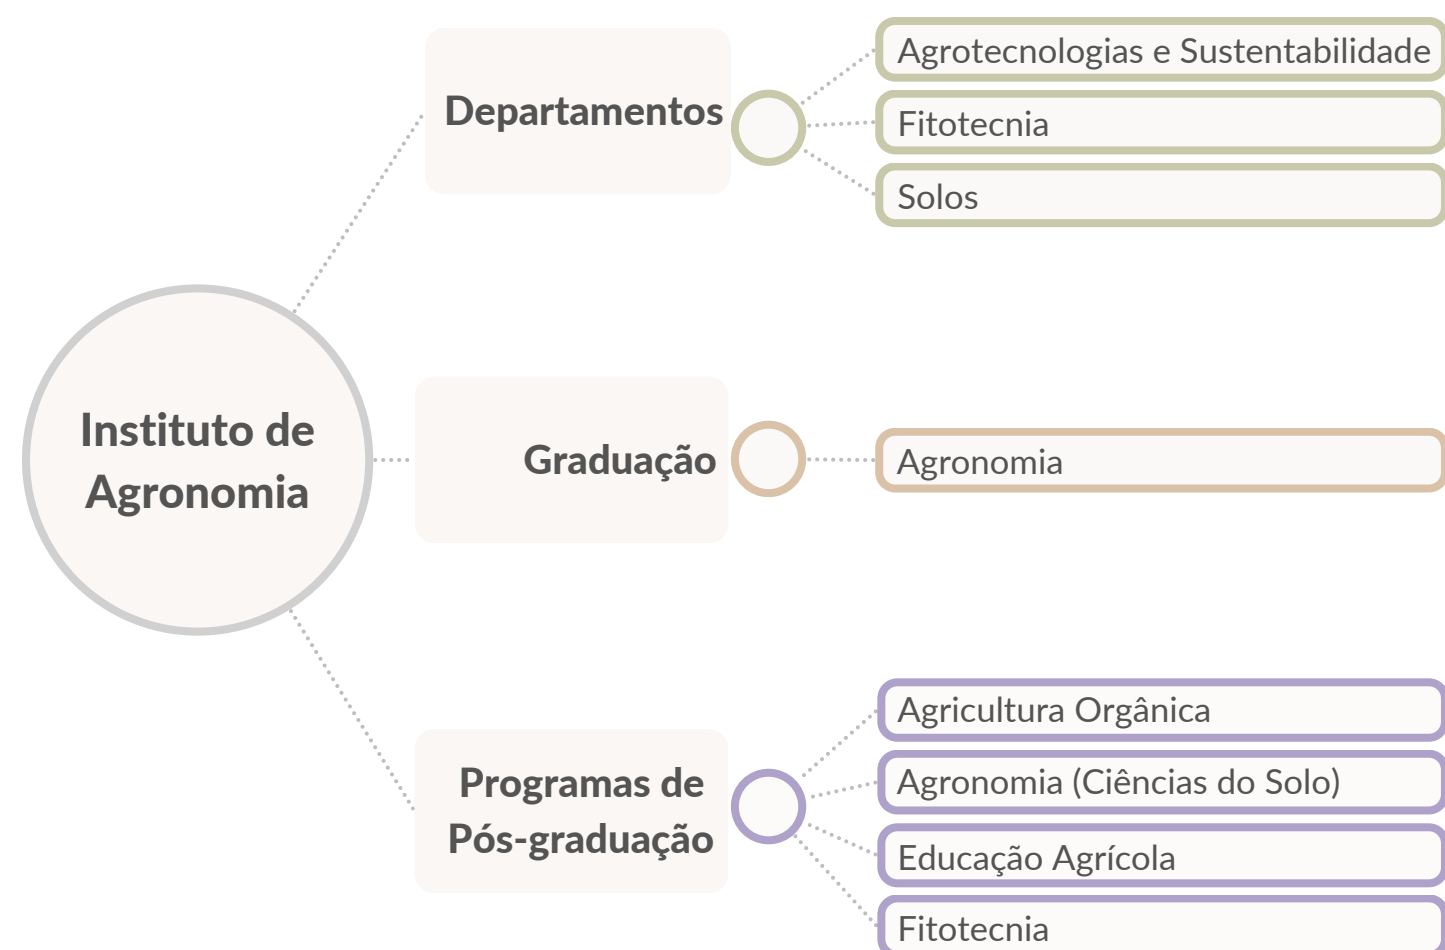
Instituto de Agronomia

Departamentos

Agrotecnologias e Sustentabilidade

Fitotecnia

Solos

Graduação

Agronomia

Programas de Pós-graduação

Agricultura Orgânica

Agronomia (Ciências do Solo)

Educação Agrícola

Fitotecnia